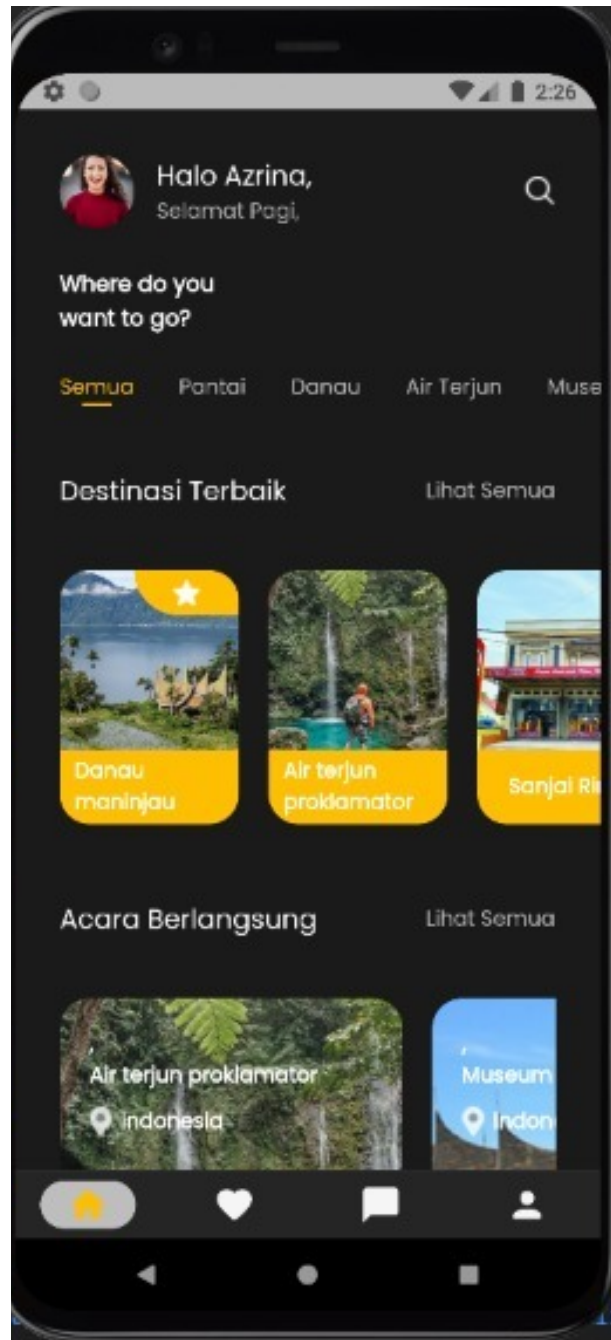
2:26

Halo Azrina,
Selamat Pagi,

Where do you want to go?

Semua Pantai Danau Air Terjun Muse

Destinasi Terbaik Lihat Semua

Danau maninjau

Air terjun proklamator

Sanjai Ri

Acara Berlangsung Lihat Semua

Air terjun proklamator
indonesia

Museum
Indon